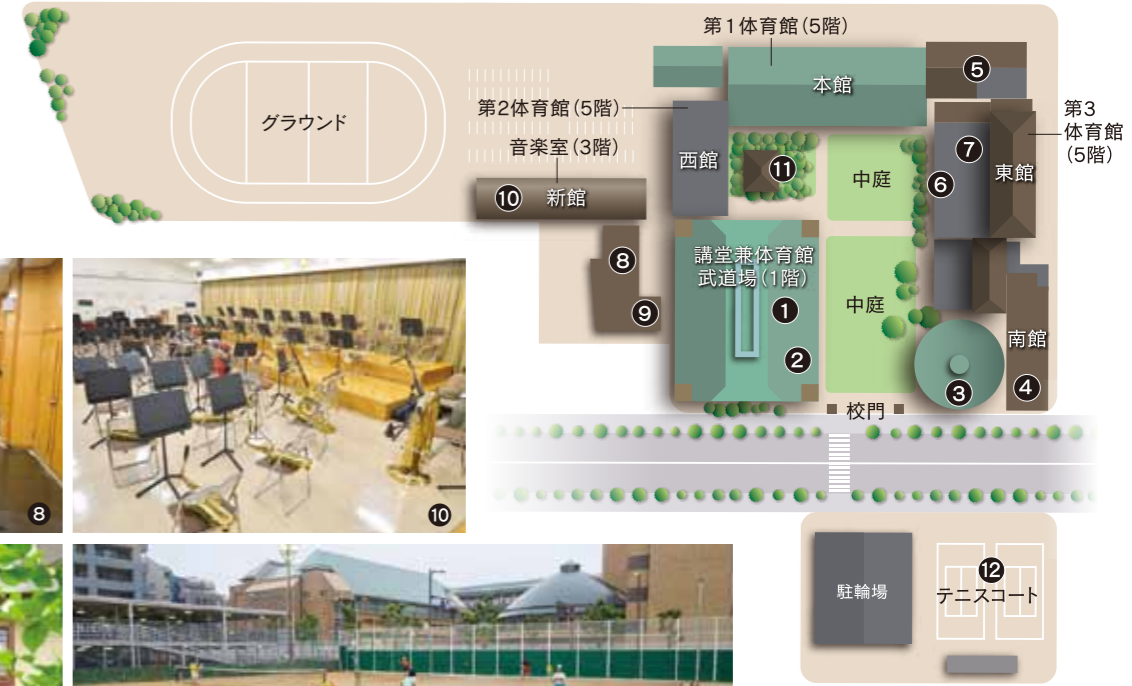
第１体育館（5階）

グラウンド

本館

5

第2体育館（5階）

音楽室（3階）

西館

11

中庭

7

6

東館

第3
体育館
（5階）

10 新館

8

9

講堂兼体育館
武道場（1階）

1

2

中庭

3

4

南館

校門

8

10

駐輪場

12
テニスコート